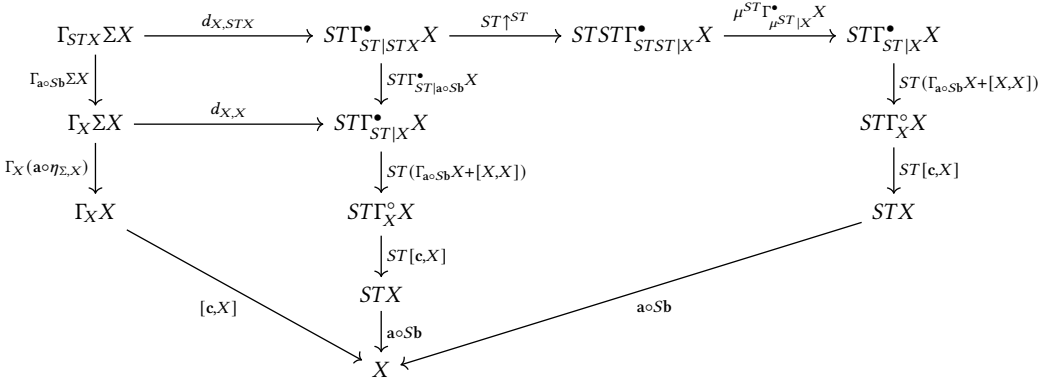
$\Gamma_{STX}\Sigma X$ $\xrightarrow{d_{X,STX}}$ $ST\Gamma^{\bullet}_{ST|STX}X$ $\xrightarrow{ST\uparrow^{ST}}$ $STST\Gamma^{\bullet}_{STST|X}X$ $\xrightarrow{\mu^{ST}\Gamma^{\bullet}_{\mu^{ST}|X}X}$ $ST\Gamma^{\bullet}_{ST|X}X$

$\Gamma_{\mathbf{a}\circ S\mathbf{b}}\Sigma X$

$ST\Gamma^{\bullet}_{ST|\mathbf{a}\circ S\mathbf{b}}X$

$ST(\Gamma_{\mathbf{a}\circ S\mathbf{b}}X+[X,X])$

$\Gamma_X\Sigma X$ $\xrightarrow{d_{X,X}}$ $ST\Gamma^{\bullet}_{ST|X}X$

$ST\Gamma^{\circ}_X X$

$\Gamma_X(\mathbf{a}\circ\eta_{\Sigma,X})$

$ST(\Gamma_{\mathbf{a}\circ S\mathbf{b}}X+[X,X])$

$ST[\mathbf{c},X]$

$\Gamma_X X$

$ST\Gamma^{\circ}_X X$

$STX$

$ST[\mathbf{c},X]$

$[\mathbf{c},X]$

$STX$

$\mathbf{a}\circ S\mathbf{b}$

$\mathbf{a}\circ S\mathbf{b}$

$X$